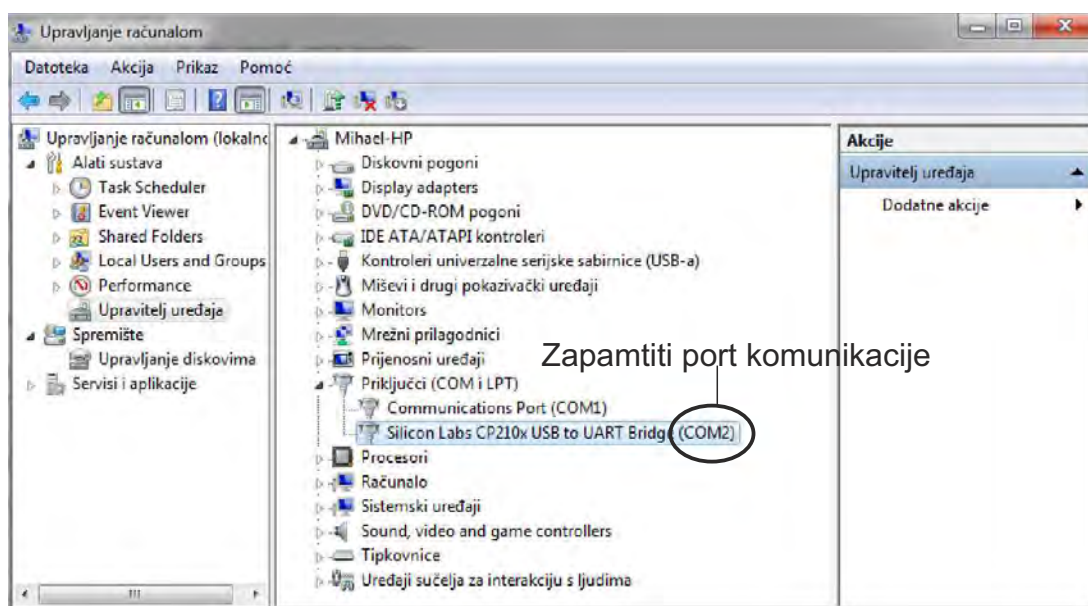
Upravljanje računalom

Datoteka Akcija Prikaz Pomoć

Upravljanje računalom (lokalno
Alati sustava
Task Scheduler
Event Viewer
Shared Folders
Local Users and Groups
Performance
Upravitelj uređaja
Spremište
Upravljanje diskovima
Servisi i aplikacije

Mihael-HP
Diskovni pogoni
Display adapters
DVD/CD-ROM pogoni
IDE ATA/ATAPI kontroleri
Kontroleri univerzalne serijske sabirnice (USB-a)
Miševi i drugi pokazivački uređaji
Monitors
Mrežni prilagodnici
Prijenosni uređaji
Priključci (COM i LPT)
Communications Port (COM1)
Silicon Labs CP210x USB to UART Bridg (COM2)
Procesori
Računalo
Sistemski uređaji
Sound, video and game controllers
Tipkovnice
Uređaji sučelja za interakciju s ljudima

Zapamtiti port komunikacije

Akcije
Upravitelj uređaja
Dodatne akcije